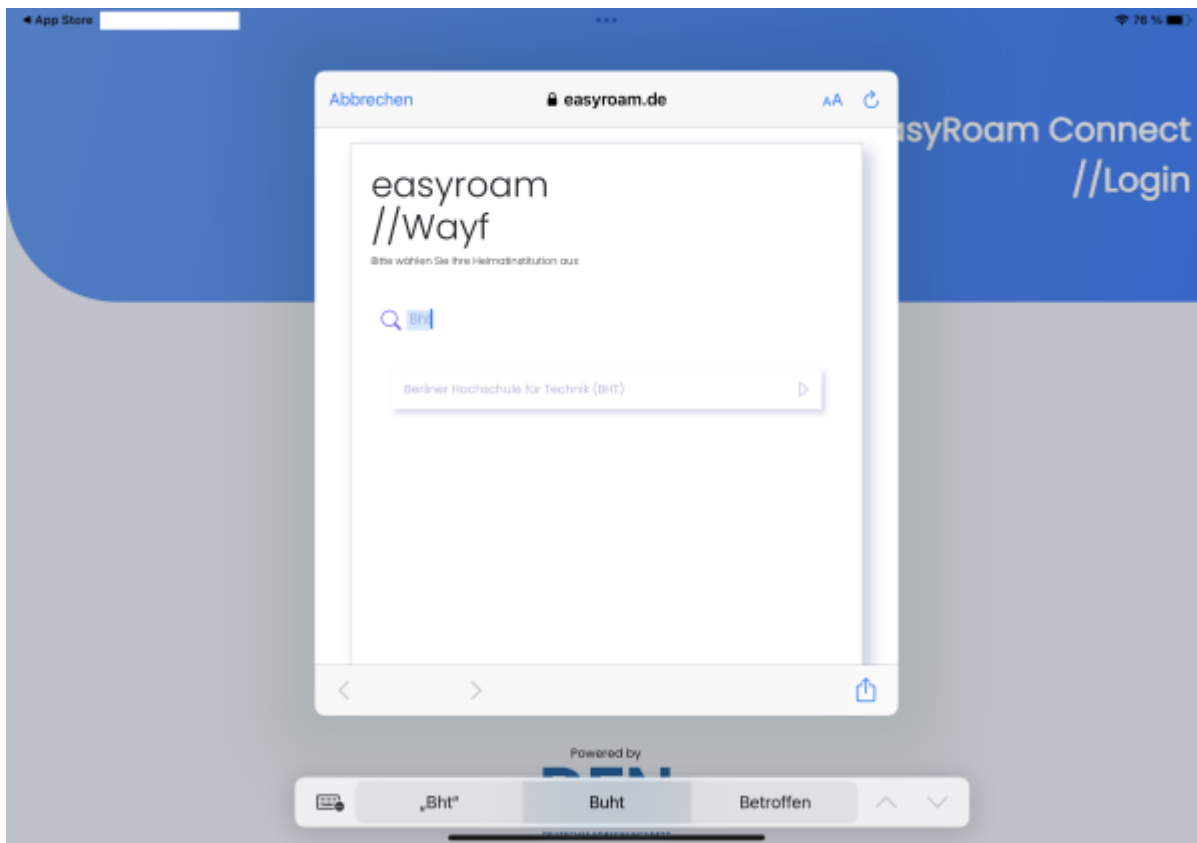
◂ App Store

76 %

Abbrechen easyroam.de AA

asyRoam Connect //Login

easyroam //Wayf

Bitte wählen Sie Ihre Heimatinstitution aus

BHT

Berliner Hochschule für Technik (BHT)

Powered by

„Bht"

Buht

Betroffen